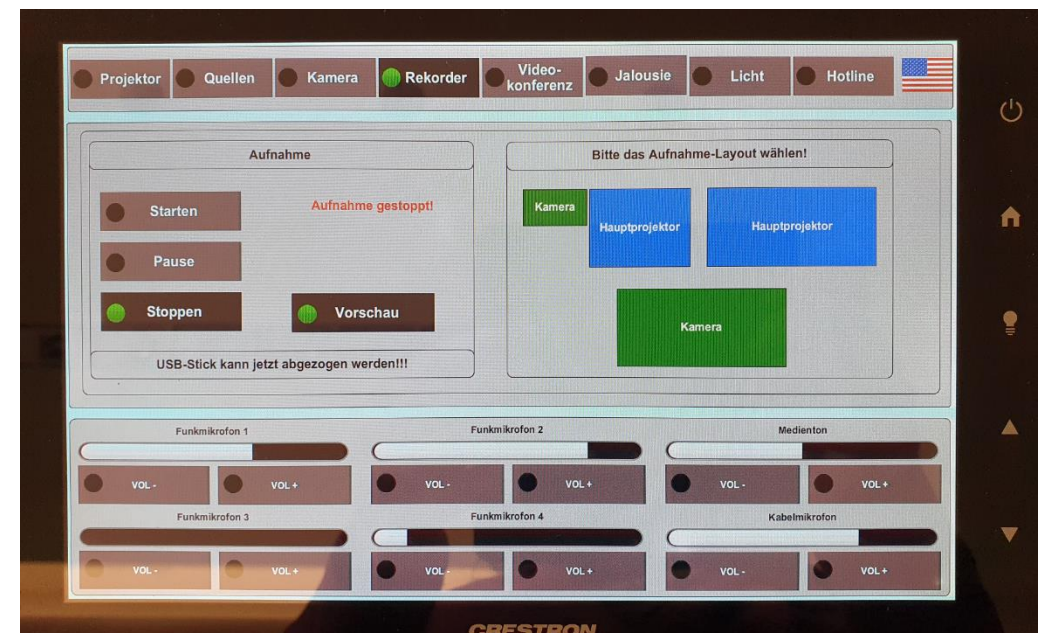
Projektor Quellen Kamera Rekorder Video-konferenz Jalousie Licht Hotline

Aufnahme

Starten

Aufnahme gestoppt!

Pause

Stoppen

Vorschau

USB-Stick kann jetzt abgezogen werden!!!

Bitte das Aufnahme-Layout wählen!

Kamera

Hauptprojektor

Hauptprojektor

Kamera

Funkmikrofon 1

VOL -

VOL +

Funkmikrofon 2

VOL -

VOL +

Medienton

VOL -

VOL +

Funkmikrofon 3

VOL -

VOL +

Funkmikrofon 4

VOL -

VOL +

Kabelmikrofon

VOL -

VOL +

CRESTRON